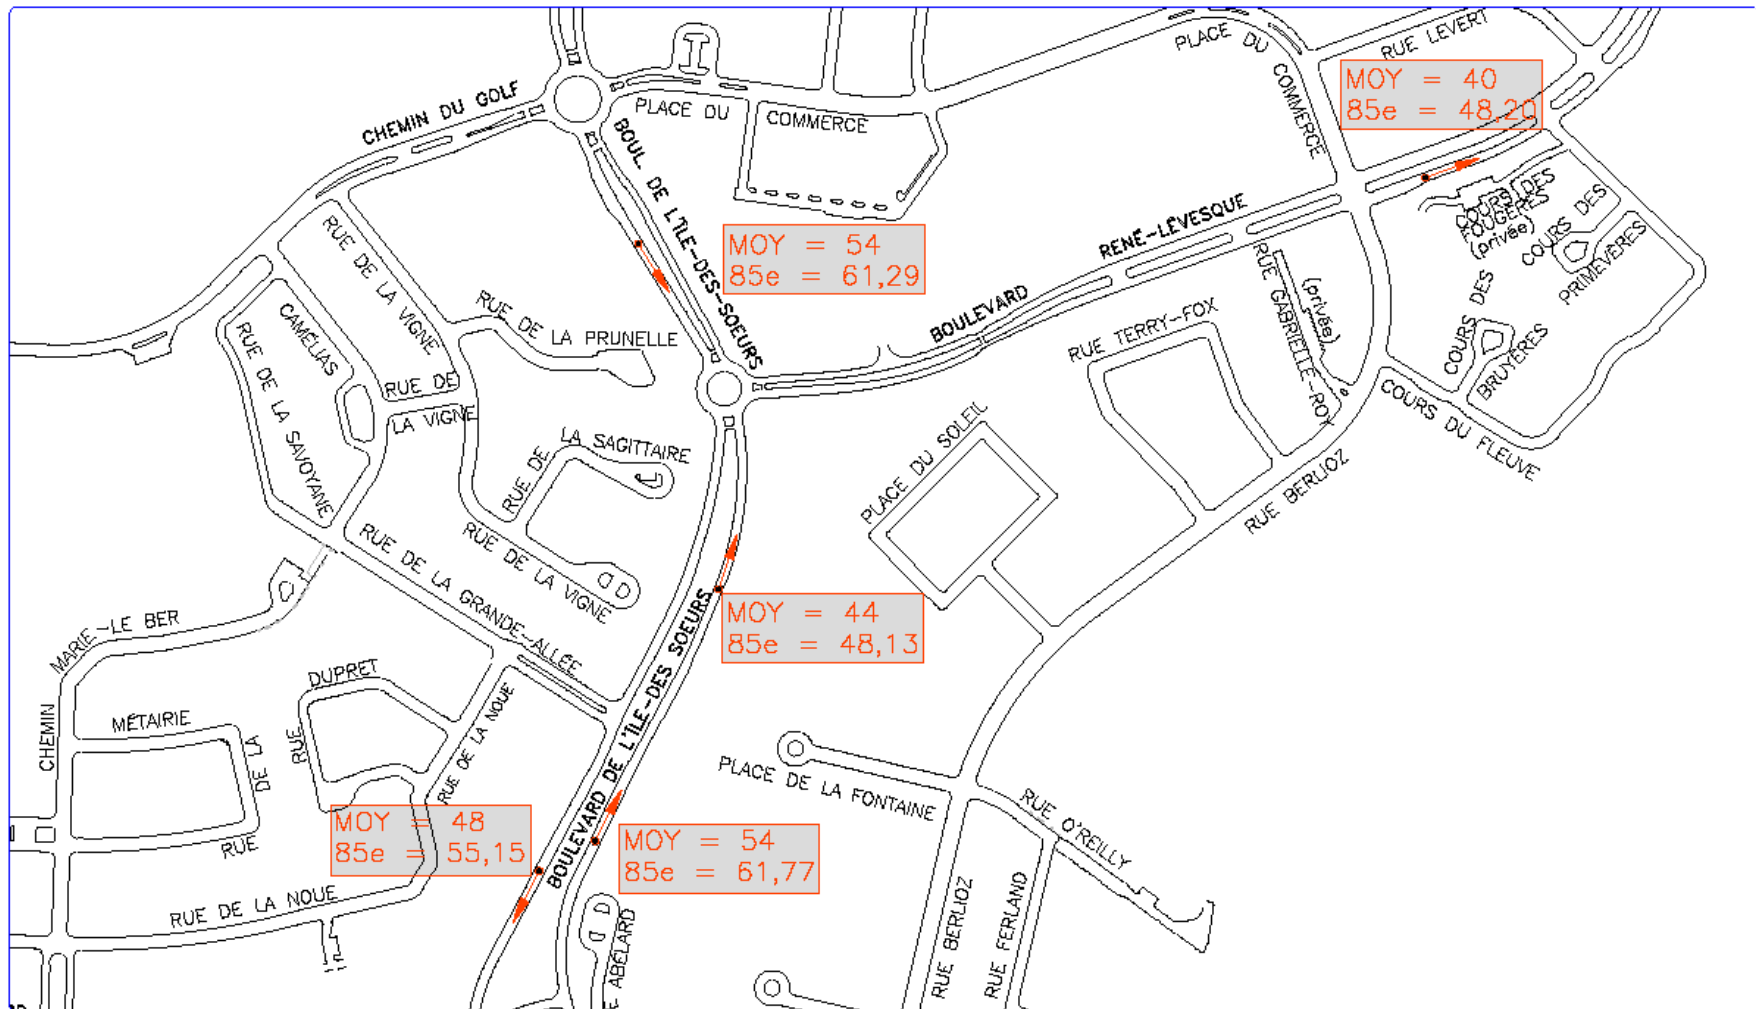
CHEMIN DU GOLF
PLACE DU
COMMERCE
PLACE DU
COMMERCE
RUE LEVERT
MOY = 40
85e = 48,20
BOUL. DE L'ILE-DES-SOEURS
MOY = 54
85e = 61,29
RUE DE LA VIGNE
RUE DE LA PRUNELLE
RENE-LEVESQUE
BOULEVARD
COURS DES FOUGERES (privée)
COURS DES PRIMEVERES
COURS DES BRUYERES
RUE GABRIELLE-ROY
(privée)
RUE TERRY-FOX
CAMELIAS
RUE DE LA SAVOYANE
RUE DE LA VIGNE
LA SAGITTAIRE
RUE DE
RUE DE LA VIGNE
COURS DU FLEUVE
PLACE DU SOLEIL
RUE BERLIOZ
RUE DE LA GRANDE-ALLEE
MOY = 44
85e = 48,13
CHEMIN MARIE-LE BER
DUPRET
METAIRIE
RUE DE LA
RUE
RUE DE LA NOUE
BOULEVARD DE L'ILE-DES SOEURS
PLACE DE LA FONTAINE
RUE O'REILLY
MOY = 48
85e = 55,15
RUE
MOY = 54
85e = 61,77
RUE DE LA NOUE
ABELARD
RUE BERLIOZ
RUE FERLAND